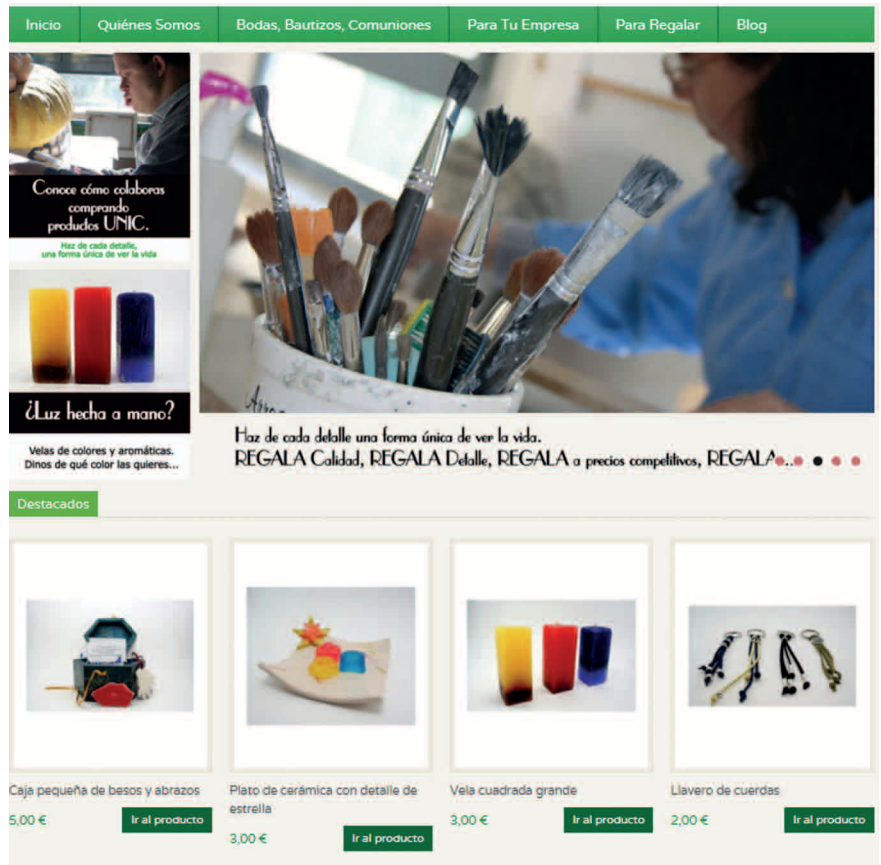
Inicio | Quiénes Somos | Bodas, Bautizos, Comuniones | Para Tu Empresa | Para Regalar | Blog

Conoce cómo colaboras comprando productos UNIC.

Haz de cada detalle, una forma única de ver la vida

¿Luz hecha a mano?

Velas de colores y aromáticas. Dinos de qué color las quieres...

Haz de cada detalle una forma única de ver la vida.
REGALA Calidad, REGALA Detalle, REGALA a precios competitivos, REGALA

Destacados

Caja pequeña de besos y abrazos
5,00 €
Ir al producto

Plato de cerámica con detalle de estrella
3,00 €
Ir al producto

Vela cuadrada grande
3,00 €
Ir al producto

Llavero de cuerdas
2,00 €
Ir al producto